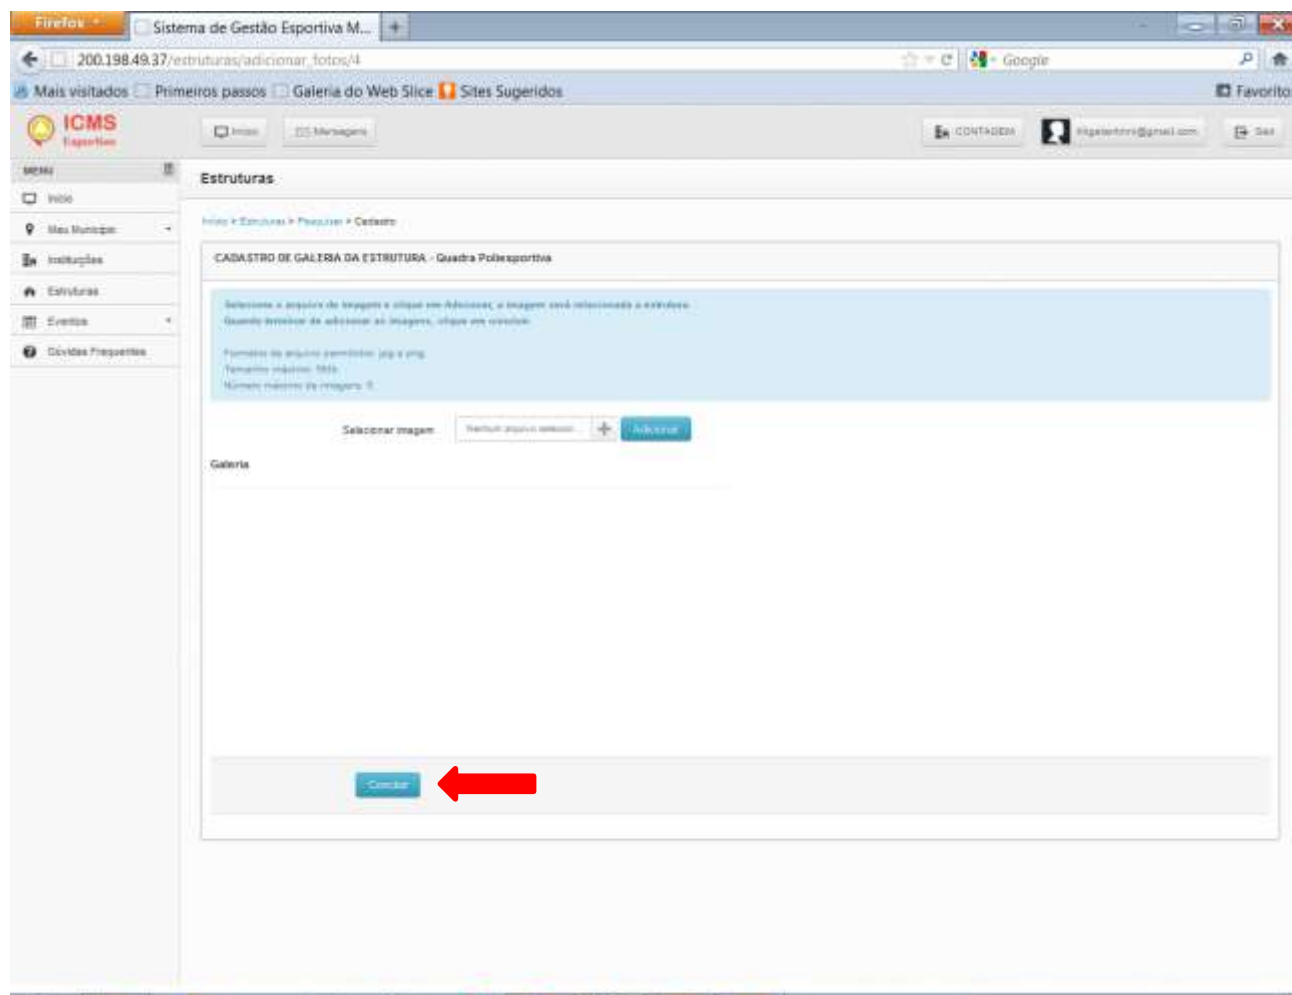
Firefox

Sistema de Gestão Esportiva M...

200.198.49.37/estruturas/adicionar_fotos/4

Google

Mais visitados Primeiros passos Galeria do Web Slice Sites Sugeridos

Favoritos

ICMS Esportivo

Início

Mensagens

CONTAGEM

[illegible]@gmail.com

Sair

MENU

Início

Meu Município

Instituições

Estruturas

Eventos

Dúvidas Frequentes

Estruturas

Início > Estruturas > Pesquisar > Cadastro

CADASTRO DE GALERIA DA ESTRUTURA - Quadra Poliesportiva

Selecione o arquivo de imagem e clique em Adicionar, a imagem será relacionada à estrutura.
Quando terminar de adicionar as imagens, clique em concluir.

Formatos de arquivo permitidos: jpg e png
Tamanho máximo: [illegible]
Número máximo de imagens: 5

Selecionar imagem

Nenhum arquivo selecion...

Adicionar

Galeria

Concluir